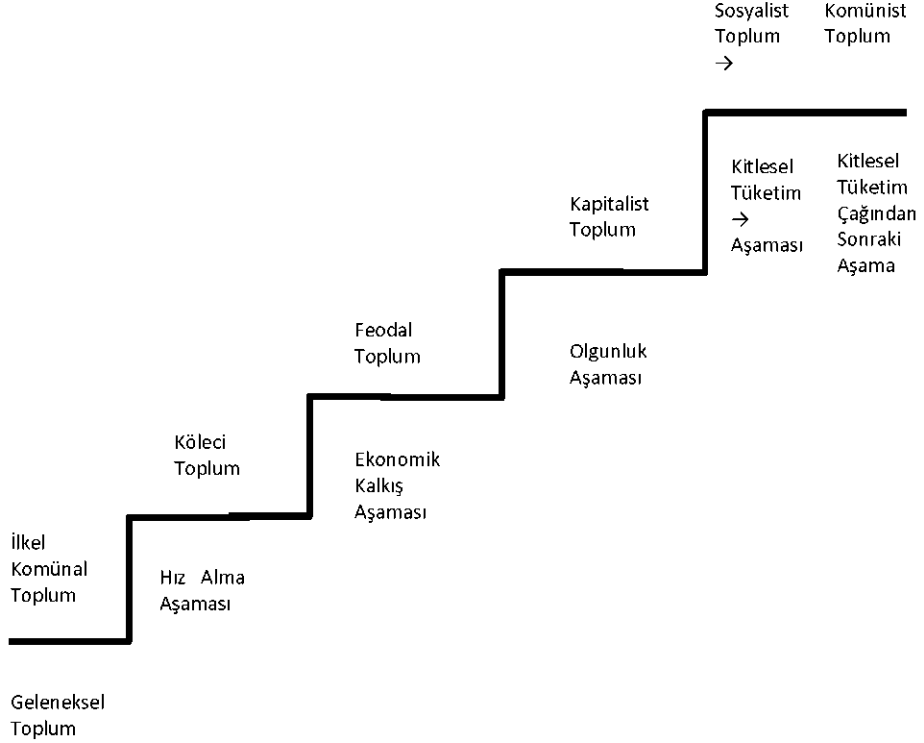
Sosyalist Toplum →

Komünist Toplum

Kitlesel Tüketim → Aşaması

Kitlesel Tüketim Çağından Sonraki Aşama

Kapitalist Toplum

Olgunluk Aşaması

Feodal Toplum

Köleci Toplum

Ekonomik Kalkış Aşaması

İlkel Komünal Toplum

Hız Alma Aşaması

Geleneksel Toplum